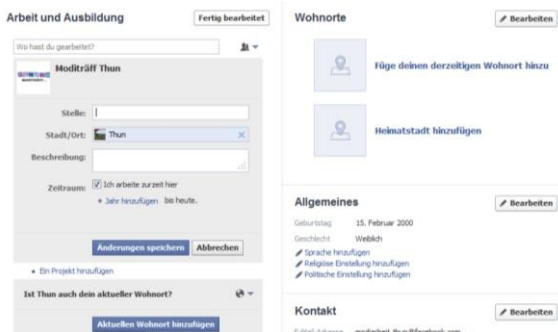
Arbeit und Ausbildung

Fertig bearbeitet

Wo hast du gearbeitet?

Moditräff Thun

Stelle:

Stadt/Ort: Thun

Beschreibung:

Zeitraum: Ich arbeite zurzeit hier

+ Jahr hinzufügen bis heute.

Änderungen speichern

Abbrechen

+ Ein Projekt hinzufügen

Ist Thun auch dein aktueller Wohnort?

Aktuellen Wohnort hinzufügen

Wohnorte

Bearbeiten

Füge deinen derzeitigen Wohnort hinzu

Heimatstadt hinzufügen

Allgemeines

Bearbeiten

Geburtstag 15. Februar 2000

Geschlecht Weiblich

Sprache hinzufügen

Religiöse Einstellung hinzufügen

Politische Einstellung hinzufügen

Kontakt

Bearbeiten

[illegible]